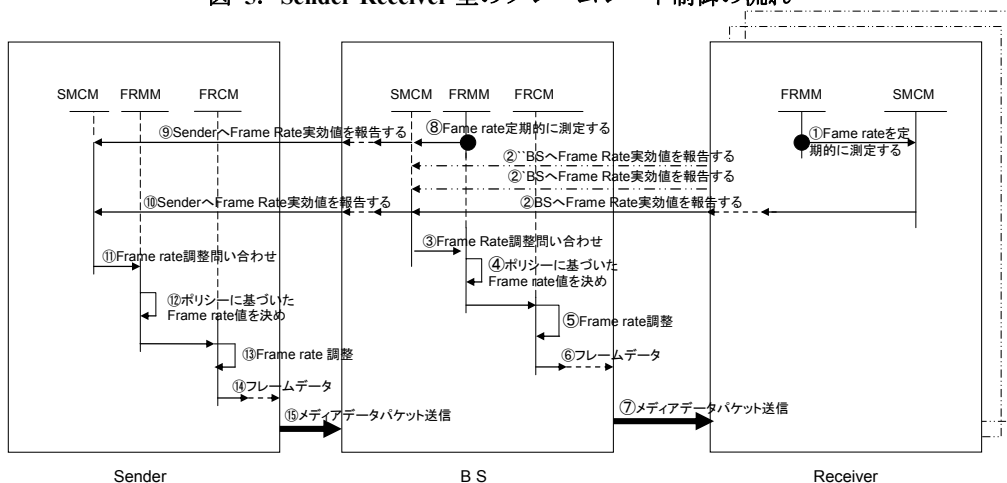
図 5. Sender-Receiver 型のフレームレート制御の流れ

SMCM FRMM FRCM

SMCM FRMM FRCM

FRMM SMCM

⑨SenderへFrame Rate実効値を報告する

⑧Fame rate定期的に測定する

①Fame rateを定期的に測定する

②``BSへFrame Rate実効値を報告する

②`BSへFrame Rate実効値を報告する

⑩SenderへFrame Rate実効値を報告する

②BSへFrame Rate実効値を報告する

③Frame Rate調整問い合わせ

⑪Frame rate調整問い合わせ

④ポリシーに基づいたFrame rate値を決め

⑫ポリシーに基づいたFrame rate値を決め

⑤Frame rate調整

⑬Frame rate 調整

⑥フレームデータ

⑭フレームデータ

⑮メディアデータパケット送信

⑦メディアデータパケット送信

Sender

B S

Receiver